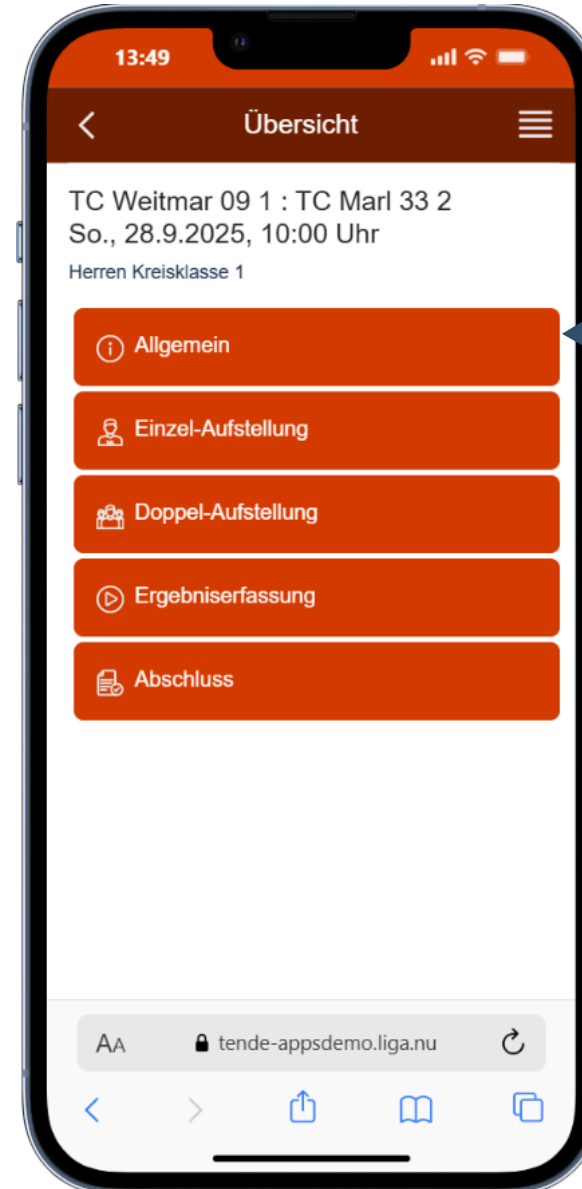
13:49

Übersicht

TC Weitmar 09 1 : TC Marl 33 2
So., 28.9.2025, 10:00 Uhr

Herren Kreisklasse 1

Allgemein

Einzel-Aufstellung

Doppel-Aufstellung

Ergebniserfassung

Abschluss

AA tende-appsdemo.liga.nu